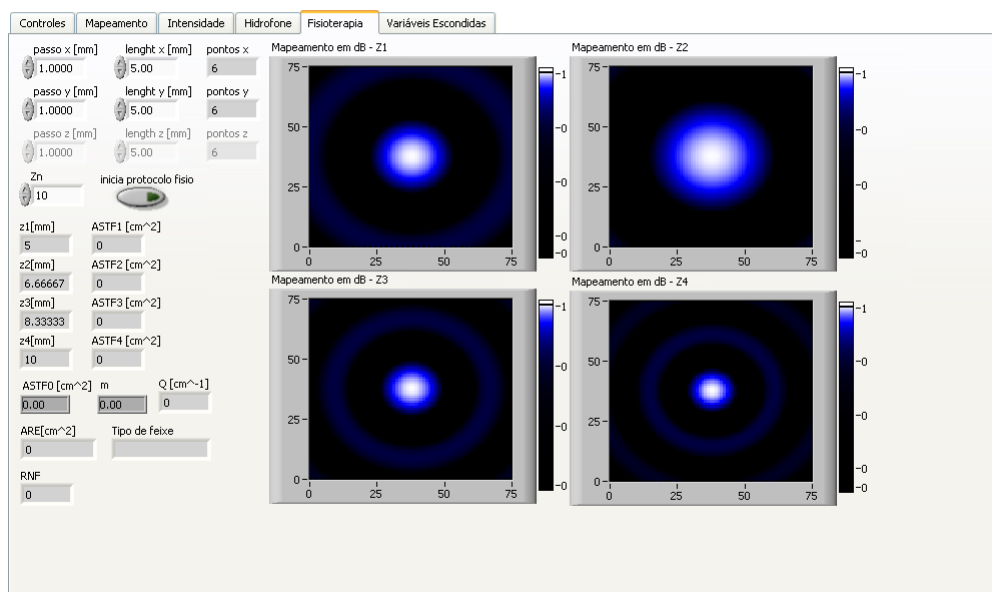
Controles | Mapeamento | Intensidade | Hidrofone | Fisioterapia | Variáveis Escondidas

passo x [mm]
1.0000
lenght x [mm]
5.00
pontos x
6
passo y [mm]
1.0000
lenght y [mm]
5.00
pontos y
6
passo z [mm]
1.0000
length z [mm]
5.00
pontos z
6
Zn
10
inicia protocolo fisio

z1[mm]
5
ASTF1 [cm^2]
0
z2[mm]
6.66667
ASTF2 [cm^2]
0
z3[mm]
8.33333
ASTF3 [cm^2]
0
z4[mm]
10
ASTF4 [cm^2]
0
ASTF0 [cm^2]
0.00
m
0.00
Q [cm^-1]
0
ARE[cm^2]
0
Tipo de feixe

RNF
0

Mapeamento em dB - Z1
75
50
25
0
0 25 50 75
1
0
0
0
0

Mapeamento em dB - Z2
75
50
25
0
0 25 50 75
1
0
0
-
0

Mapeamento em dB - Z3
75
50
25
0
0 25 50 75
1
0
0
0

Mapeamento em dB - Z4
75
50
25
0
0 25 50 75
1
0
0
0
0